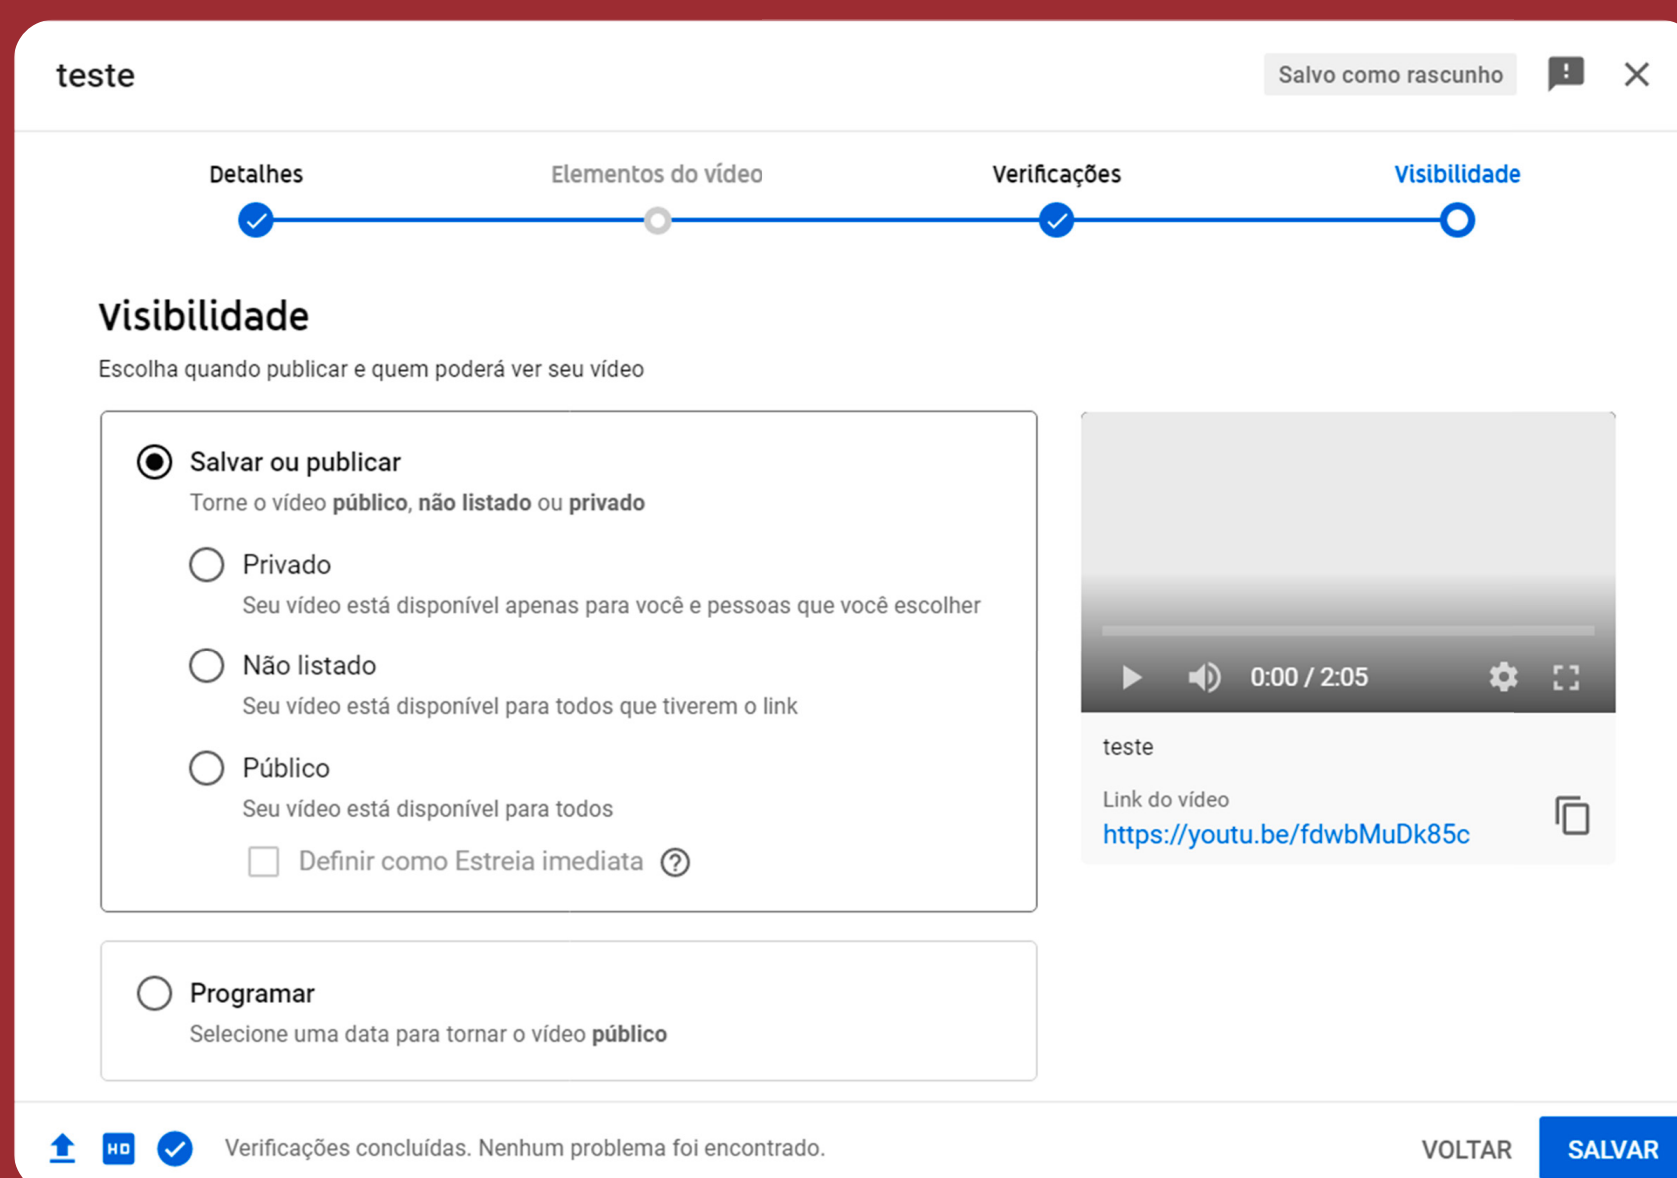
teste

Salvo como rascunho

Detalhes

Elementos do vídeo

Verificações

Visibilidade

Visibilidade

Escolha quando publicar e quem poderá ver seu vídeo

Salvar ou publicar

Torne o vídeo **público**, **não listado** ou **privado**

Privado

Seu vídeo está disponível apenas para você e pessoas que você escolher

Não listado

Seu vídeo está disponível para todos que tiverem o link

Público

Seu vídeo está disponível para todos

Definir como Estreia imediata

Programar

Selecione uma data para tornar o vídeo **público**

0:00 / 2:05

teste

Link do vídeo

https://youtu.be/fdwbMuDk85c

HD

Verificações concluídas. Nenhum problema foi encontrado.

VOLTAR

SALVAR